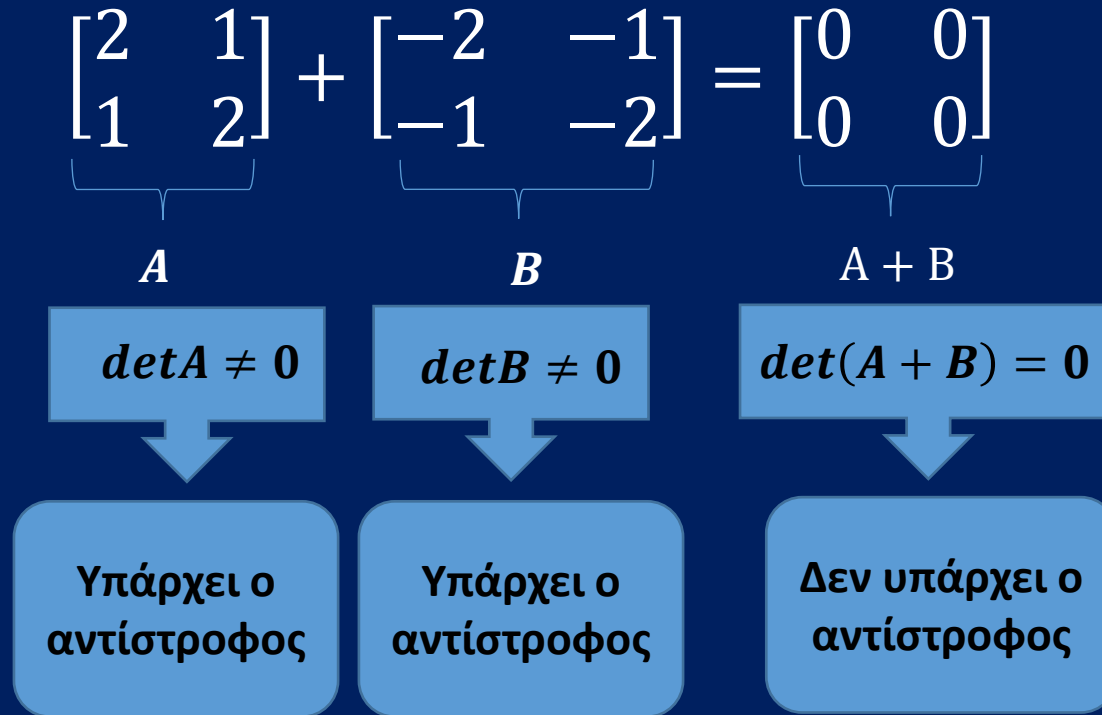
$\begin{bmatrix} 2 & 1 \\ 1 & 2 \end{bmatrix} + \begin{bmatrix} -2 & -1 \\ -1 & -2 \end{bmatrix} = \begin{bmatrix} 0 & 0 \\ 0 & 0 \end{bmatrix}$

$\boldsymbol{A}$

$\boldsymbol{B}$

$\mathrm{A + B}$

$\boldsymbol{detA \neq 0}$

$\boldsymbol{detB \neq 0}$

$\boldsymbol{det(A+B) = 0}$

Υπάρχει ο αντίστροφος

Υπάρχει ο αντίστροφος

Δεν υπάρχει ο αντίστροφος